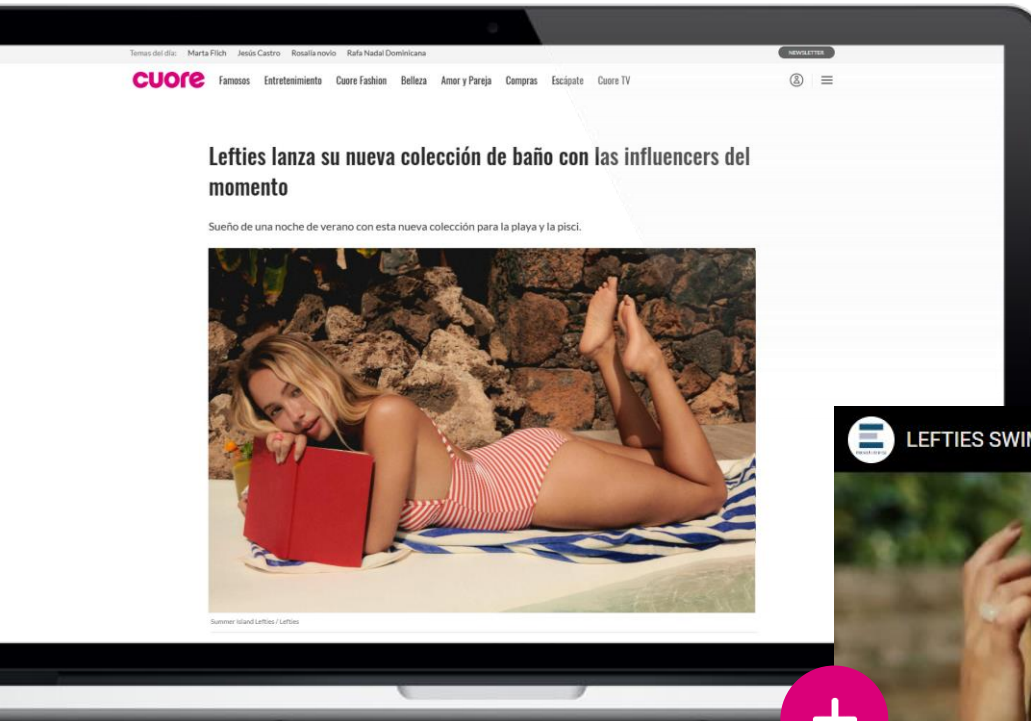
Temas del día: Marta Flich Jesús Castro Rosalía novio Rafa Nadal Dominicana

NEWSLETTER

cuore Famosos Entretenimiento Cuore Fashion Belleza Amor y Pareja Compras Escápate Cuore TV

Lefties lanza su nueva colección de baño con las influencers del momento

Sueño de una noche de verano con esta nueva colección para la playa y la pisci.

Summer Island Lefties / Lefties

LEFTIES SWIM